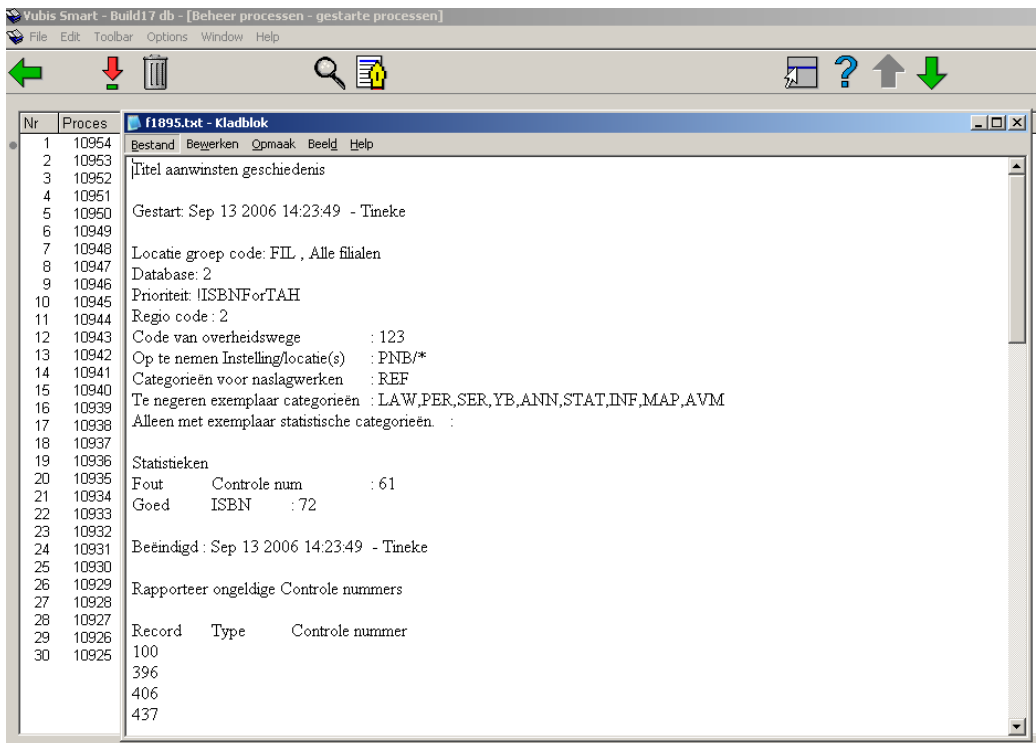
Vubis Smart - Build17 db - [Beheer processen - gestarte processen]

File Edit Toolbar Options Window Help

| Nr | Proces |
|---|---|
| 1 | 10954 |
| 2 | 10953 |
| 3 | 10952 |
| 4 | 10951 |
| 5 | 10950 |
| 6 | 10949 |
| 7 | 10948 |
| 8 | 10947 |
| 9 | 10946 |
| 10 | 10945 |
| 11 | 10944 |
| 12 | 10943 |
| 13 | 10942 |
| 14 | 10941 |
| 15 | 10940 |
| 16 | 10939 |
| 17 | 10938 |
| 18 | 10937 |
| 19 | 10936 |
| 20 | 10935 |
| 21 | 10934 |
| 22 | 10933 |
| 23 | 10932 |
| 24 | 10931 |
| 25 | 10930 |
| 26 | 10929 |
| 27 | 10928 |
| 28 | 10927 |
| 29 | 10926 |
| 30 | 10925 |

f1895.txt - Kladblok

Bestand Bewerken Opmaak Beeld Help

Titel aanwinsten geschiedenis

Gestart: Sep 13 2006 14:23:49 - Tineke

Locatie groep code: FIL , Alle filialen
Database: 2
Prioriteit: !ISBNForTAH
Regio code : 2
Code van overheidswege : 123
Op te nemen Instelling/locatie(s) : PNB/*
Categorieën voor naslagwerken : REF
Te negeren exemplaar categorieën : LAW,PER,SER,YB,ANN,STAT,INF,MAP,AVM
Alleen met exemplaar statistische categorieën. :

Statistieken
Fout Controle num : 61
Goed ISBN : 72

Beëindigd : Sep 13 2006 14:23:49 - Tineke

Rapporteer ongeldige Controle nummers

Record Type Controle nummer
100
396
406
437